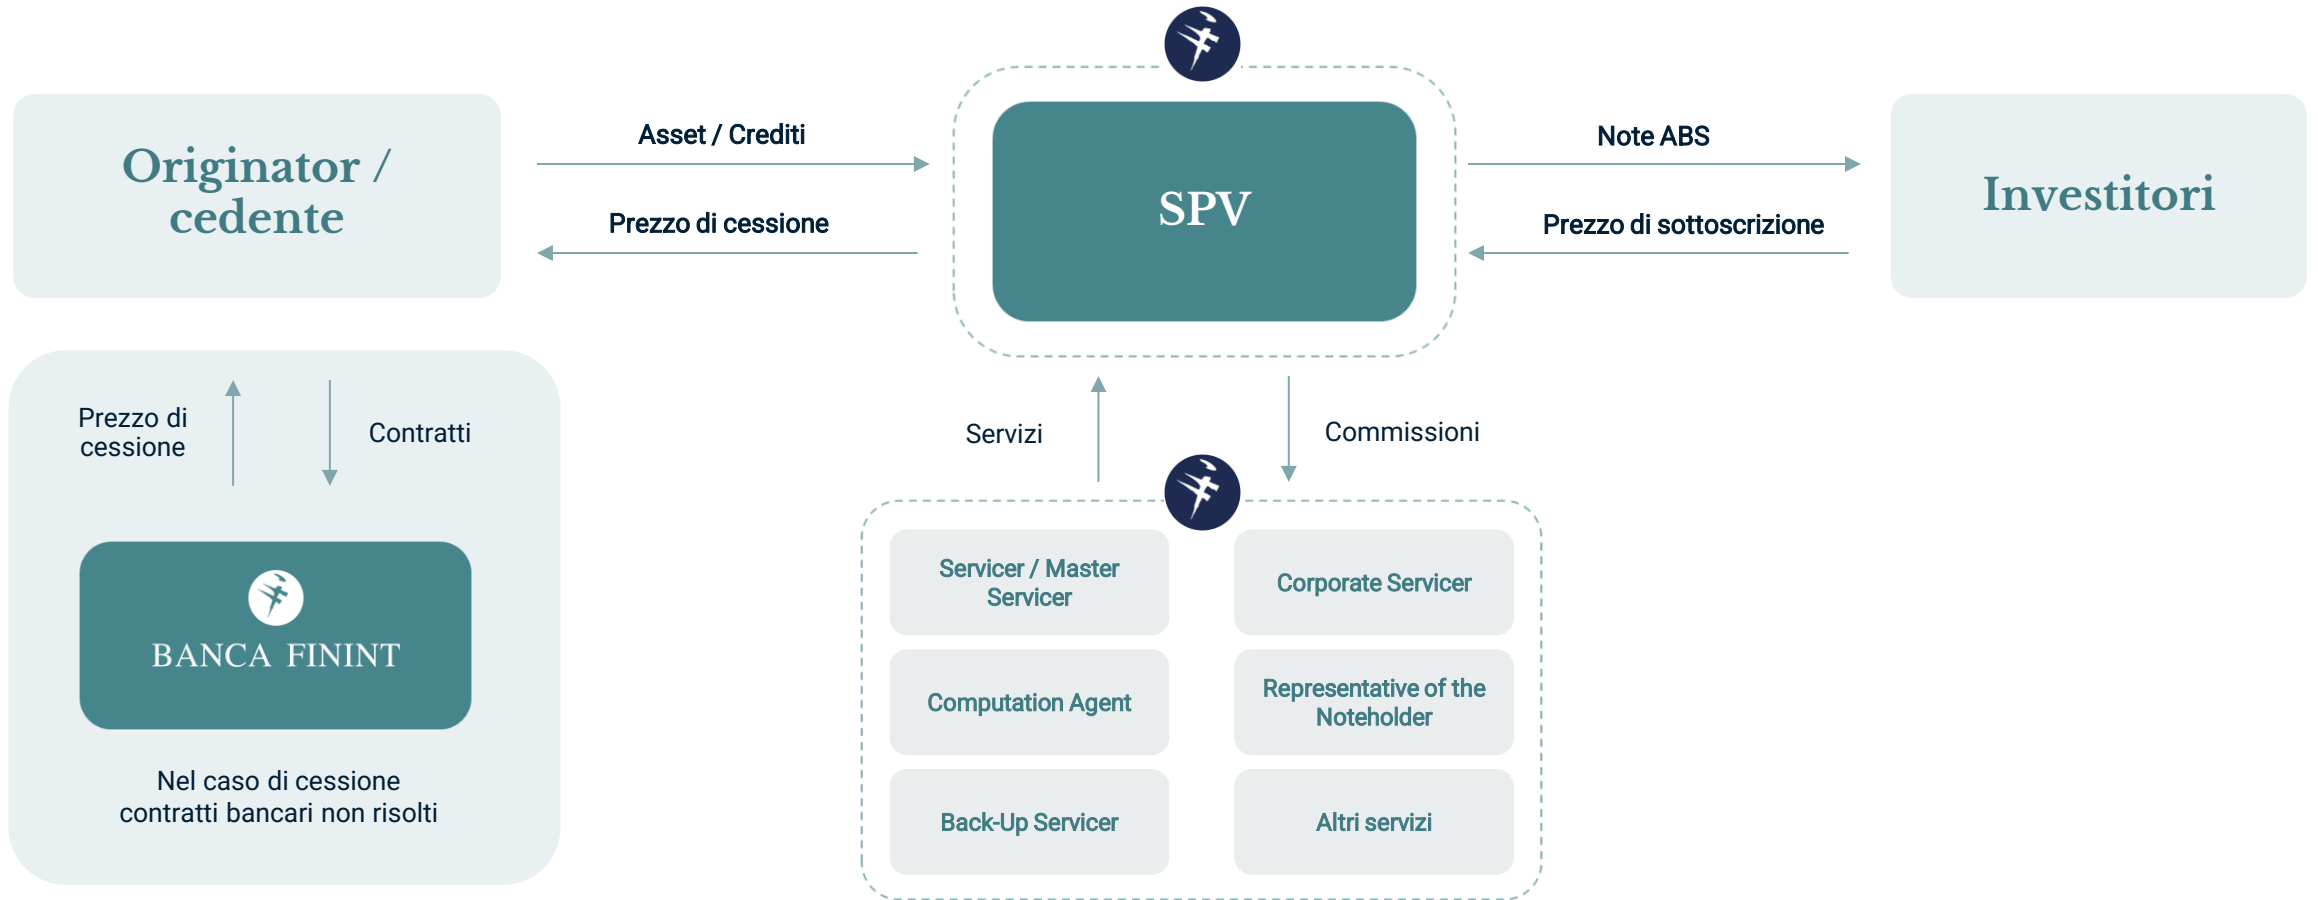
Originator / cedente

Asset / Crediti

Prezzo di cessione

SPV

Note ABS

Prezzo di sottoscrizione

Investitori

Prezzo di cessione

Contratti

BANCA FININT

Nel caso di cessione contratti bancari non risolti

Servizi

Commissioni

Servicer / Master Servicer

Corporate Servicer

Computation Agent

Representative of the Noteholder

Back-Up Servicer

Altri servizi